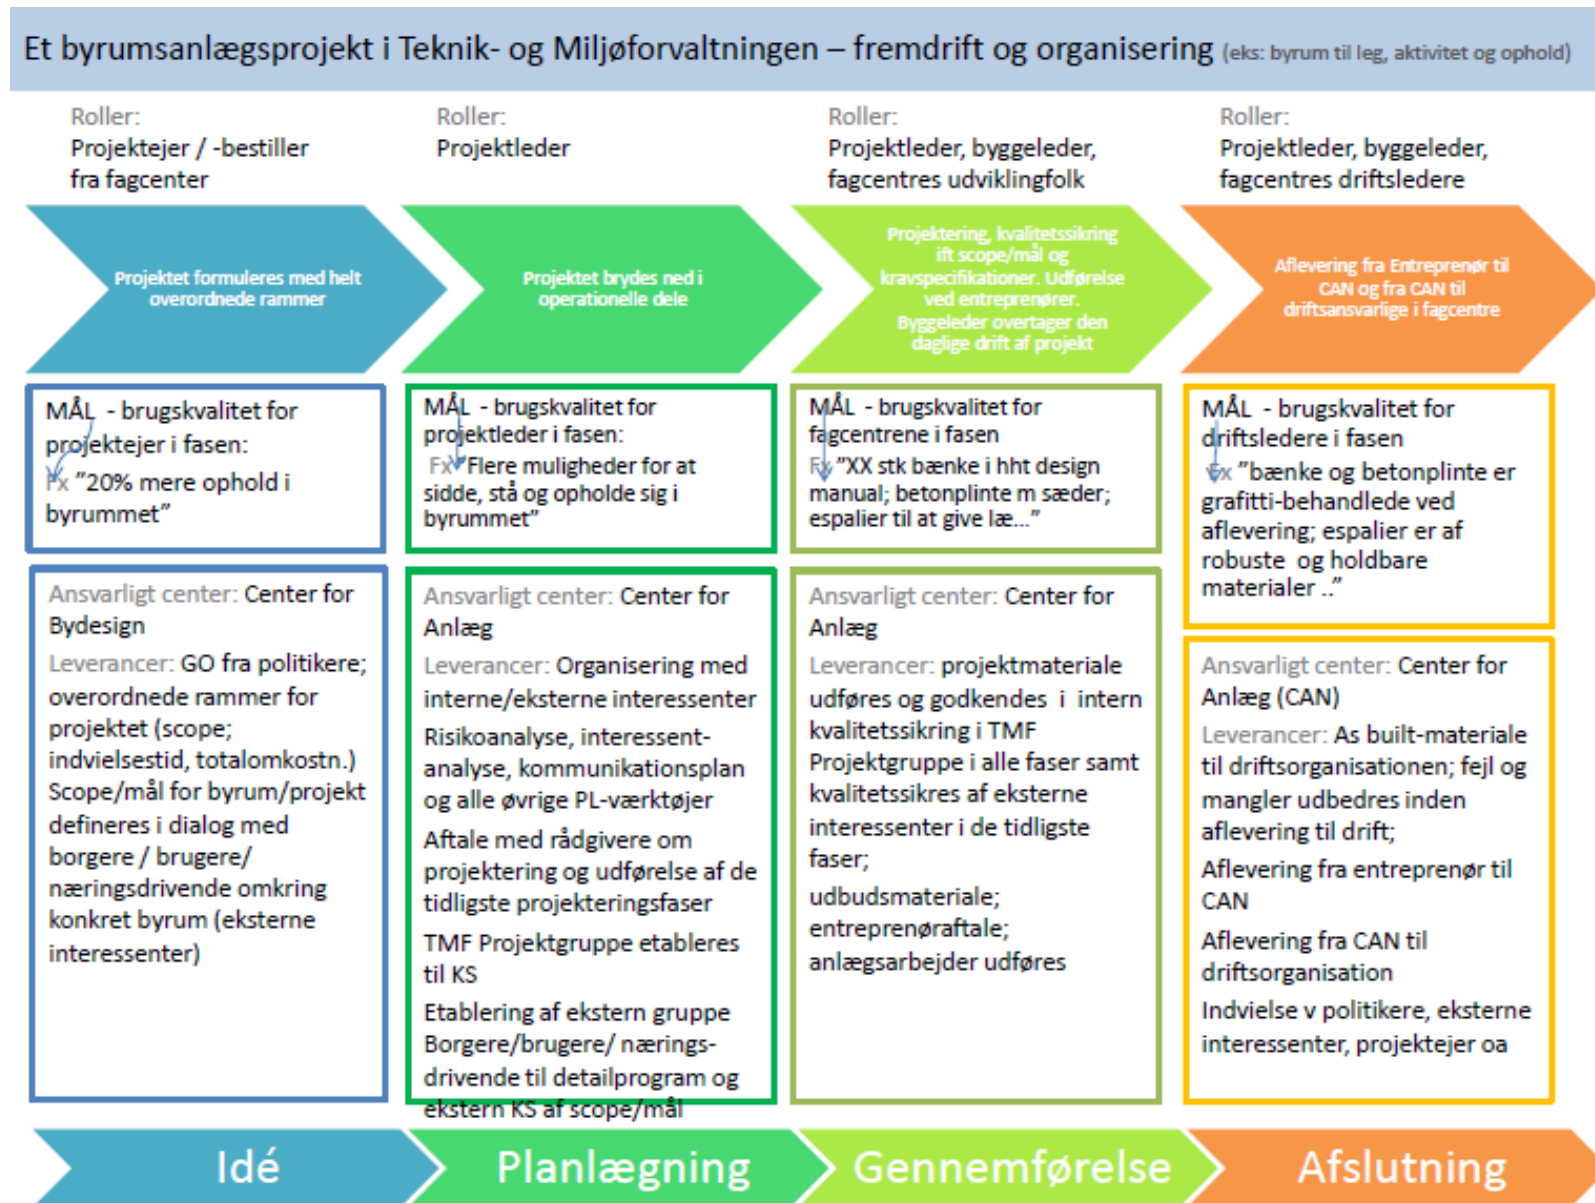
Et byrumsanlægsprojekt i Teknik- og Miljøforvaltningen – fremdrift og organisering (eks: byrum til leg, aktivitet og ophold)

Roller:
Projektejer / -bestiller fra fagcenter

Projektet formuleres med helt overordnede rammer

MÅL - brugskvalitet for projektejer i fasen:
Fx "20% mere ophold i byrummet"

Ansvarligt center: Center for Bydesign

Leverancer: GO fra politikere; overordnede rammer for projektet (scope; indvielsestid, totalomkostn.)
Scope/mål for byrum/projekt defineres i dialog med borgere / brugere/ næringsdrivende omkring konkret byrum (eksterne interessenter)

Idé

Roller:
Projektleder

Projektet brydes ned i operationelle dele

MÅL - brugskvalitet for projektleder i fasen:
Fx "Flere muligheder for at sidde, stå og opholde sig i byrummet"

Ansvarligt center: Center for Anlæg

Leverancer: Organisering med interne/eksterne interessenter
Risikoanalyse, interessent-analyse, kommunikationsplan og alle øvrige PL-værktøjer
Aftale med rådgivere om projektering og udførelse af de tidligste projekteringsfaser
TMF Projektgruppe etableres til KS
Etablering af ekstern gruppe Borgere/brugere/ nærings-drivende til detailprogram og ekstern KS af scope/mål

Planlægning

Roller:
Projektleder, byggeleder, fagcentres udviklingfolk

Projektering, kvalitetssikring ift scope/mål og kravspecifikationer. Udførelse ved entreprenører. Byggeleder overtager den daglige drift af projekt

MÅL - brugskvalitet for fagcentrene i fasen
Fx "XX stk bænke i hht design manual; betonplinte m sæder; espalier til at give læ..."

Ansvarligt center: Center for Anlæg

Leverancer: projektmateriale udføres og godkendes i intern kvalitetssikring i TMF
Projektgruppe i alle faser samt kvalitetssikres af eksterne interessenter i de tidligste faser;
udbudsmateriale; entreprenøraftale; anlægsarbejder udføres

Gennemførelse

Roller:
Projektleder, byggeleder, fagcentres driftsledere

Aflevering fra Entreprenør til CAN og fra CAN til driftsansvarlige i fagcentre

MÅL - brugskvalitet for driftsledere i fasen
Fx "bænke og betonplinte er grafitti-behandlede ved aflevering; espalier er af robuste og holdbare materialer .."

Ansvarligt center: Center for Anlæg (CAN)

Leverancer: As built-materiale til driftsorganisationen; fejl og mangler udbedres inden aflevering til drift;
Aflevering fra entreprenør til CAN
Aflevering fra CAN til driftsorganisation
Indvielse v politikere, eksterne interessenter, projektejer oa

Afslutning